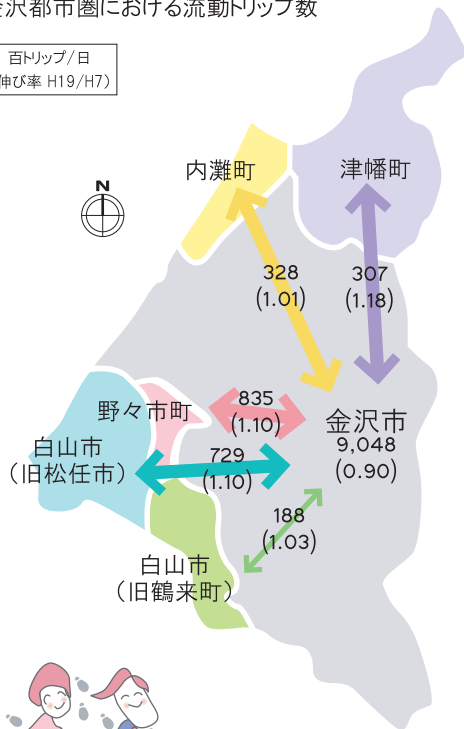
金沢都市圏における流動トリップ数

百トリップ／日
（伸び率 H19/H7）

N

内灘町

津幡町

328
(1.01)

307
(1.18)

野々市町

835
(1.10)

金沢市
9,048
(0.90)

白山市
（旧松任市）

729
(1.10)

188
(1.03)

白山市
（旧鶴来町）